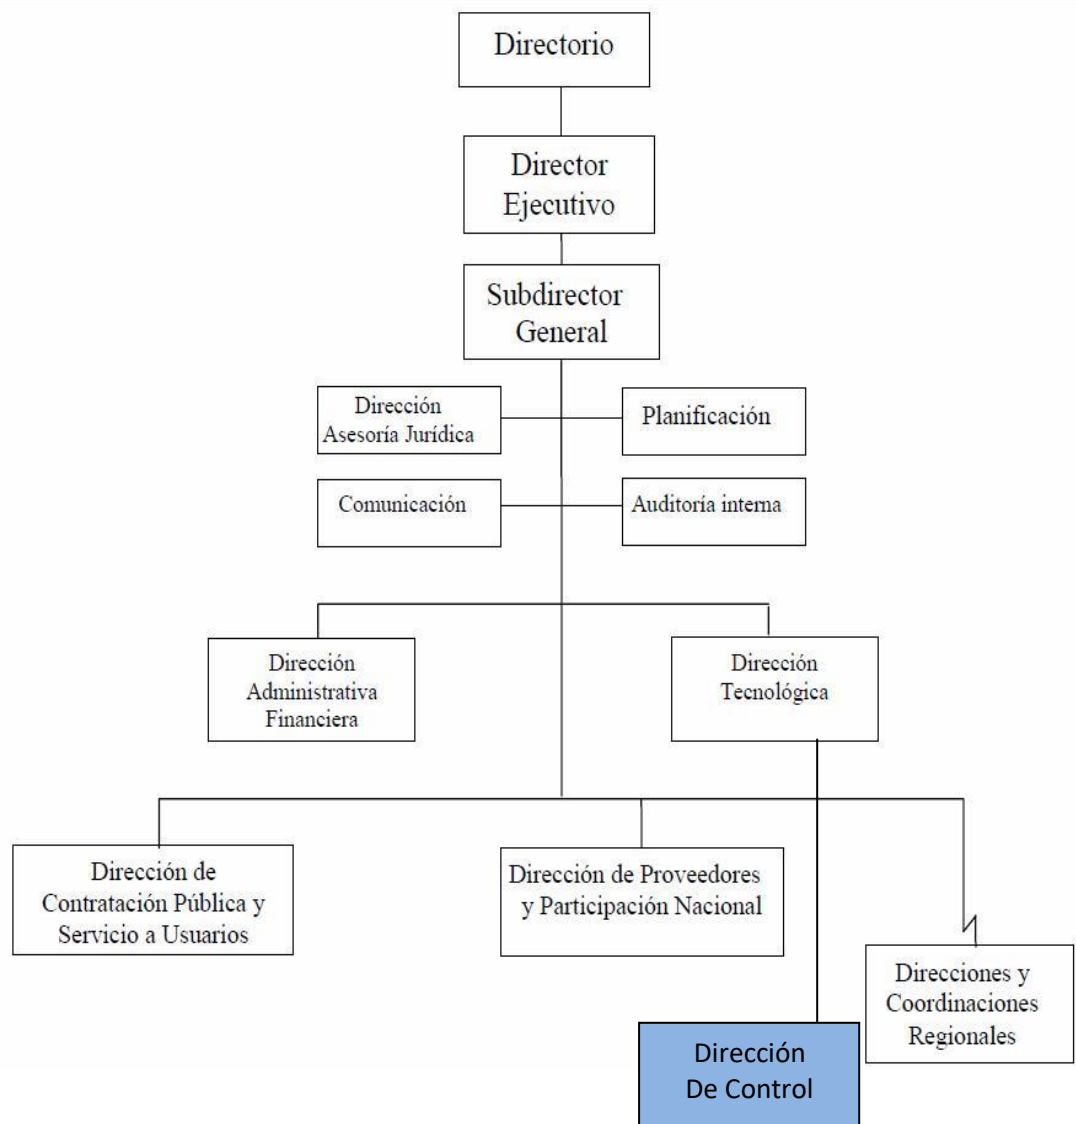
Directorio

Director Ejecutivo

Subdirector General

Dirección Asesoría Jurídica

Planificación

Comunicación

Auditoría interna

Dirección Administrativa Financiera

Dirección Tecnológica

Dirección de Contratación Pública y Servicio a Usuarios

Dirección de Proveedores y Participación Nacional

Direcciones y Coordinaciones Regionales

Dirección De Control